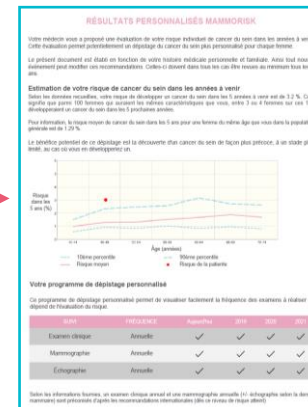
RÉSULTATS PERSONNALISÉS MAMMORISK

Votre médecin vous a proposé une évaluation de votre risque individuel de cancer du sein dans les années à venir. Cette évaluation permet potentiellement un dépistage du cancer du sein plus personnalisé pour chaque femme.

Le présent document est établi en fonction de votre histoire médicale personnelle et familiale. Ainsi tout nouvel événement peut modifier ces recommandations. Celles-ci doivent dans tous les cas être revues au minimum tous les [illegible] ans.

Estimation de votre risque de cancer du sein dans les années à venir

Selon les données recueillies, votre risque de développer un cancer du sein dans les 5 années à venir est de 3.2 %. Cela signifie que parmi 100 femmes qui auraient les mêmes caractéristiques que vous, entre 3 ou 4 femmes sur les 100 développeraient un cancer du sein dans les 5 prochaines années.

Pour information, le risque moyen de cancer du sein dans les 5 ans pour une femme du même âge que vous dans la population générale est de 1.29 %.

Le bénéfice potentiel de ce dépistage est la découverte d'un cancer du sein de façon plus précoce, à un stade plus limité, au cas où vous en développeriez un.

Risque dans les 5 ans (%)

Âge (années)

10ème percentile
Risque moyen
90ème percentile
Risque de la patiente

Votre programme de dépistage personnalisé

Ce programme de dépistage personnalisé permet de visualiser facilement la fréquence des examens à réaliser qui dépend de l'évaluation du risque.

| SUIVI | FRÉQUENCE | Aujourd'hui | 2019 | 2020 | 2021 |
|---|---|---|---|---|---|
| Examen clinique | Annuelle | ✓ | ✓ | ✓ | ✓ |
| Mammographie | Annuelle | ✓ | ✓ | ✓ | ✓ |
| Échographie | Annuelle | ✓ | ✓ | ✓ | ✓ |

Selon les informations fournies, un examen clinique annuel et une mammographie annuelle (+/- échographie selon la densité mammaire) sont préconisés d'après les recommandations internationales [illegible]